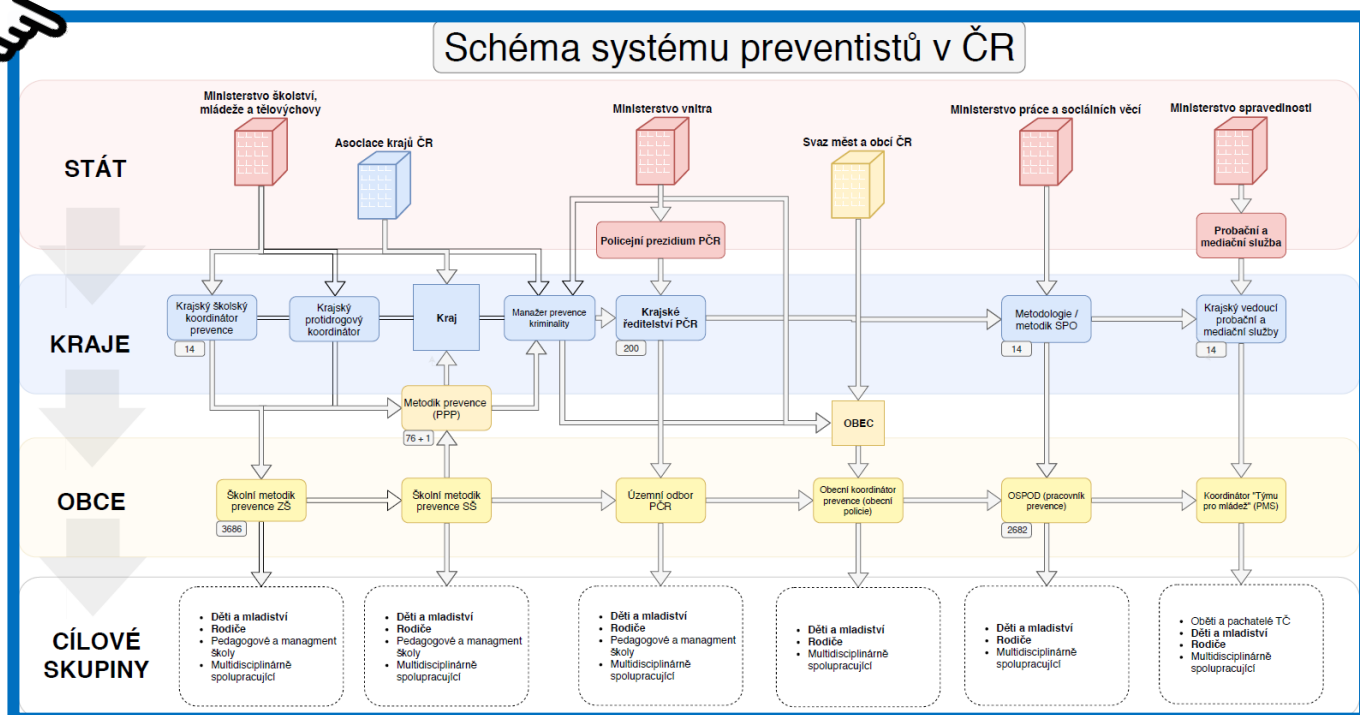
Schéma systému preventistů v ČR

STÁT

KRAJE

OBCE

CÍLOVÉ SKUPINY

Ministerstvo školství, mládeže a tělovýchovy

Asociace krajů ČR

Ministerstvo vnitra

Svaz měst a obcí ČR

Ministerstvo práce a sociálních věcí

Ministerstvo spravedlnosti

Policejní prezidium PČR

Probační a mediační služba

Krajský školský koordinátor prevence

14

Krajský protidrogový koordinátor

Kraj

Manažer prevence kriminality

Krajské ředitelství PČR

200

Metodologie / metodik SPO

14

Krajský vedoucí probační a mediační služby

14

Metodik prevence (PPP)

76 + 1

OBEC

Školní metodik prevence ZŠ

3686

Školní metodik prevence SŠ

Územní odbor PČR

Obecní koordinátor prevence (obecní policie)

OSPOD (pracovník prevence)

2682

Koordinátor "Týmu pro mládež" (PMS)

- Děti a mladiství
- Rodiče
- Pedagogové a managment školy
- Multidisciplinárně spolupracující

- Děti a mladiství
- Rodiče
- Pedagogové a managment školy
- Multidisciplinárně spolupracující

- Děti a mladiství
- Rodiče
- Pedagogové a managment školy
- Multidisciplinárně spolupracující

- Děti a mladiství
- Rodiče
- Multidisciplinárně spolupracující

- Děti a mladiství
- Rodiče
- Multidisciplinárně spolupracující

- Oběti a pachatelé TČ
- Děti a mladiství
- Rodiče
- Multidisciplinárně spolupracující